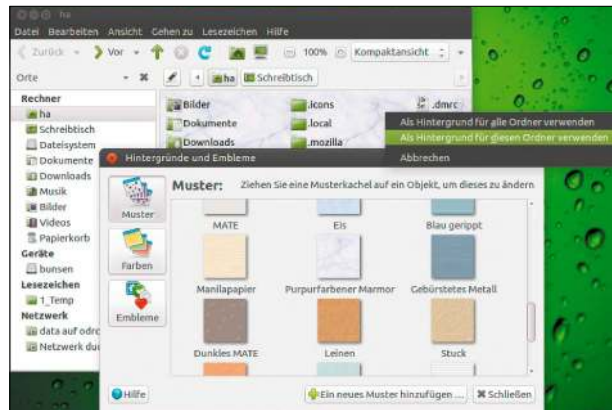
ha

Datei Bearbeiten Ansicht Gehen zu Lesezeichen Hilfe

Zurück Vor 100% Kompaktansicht

Orte

ha Schreibtisch

Rechner
ha
Schreibtisch
Dateisystem
Dokumente
Downloads
Musik
Bilder
Videos
Papierkorb
Geräte
bunsen
Lesezeichen
1_Temp
Netzwerk
data auf odr
Netzwerk du

Bilder
Dokumente
Downloads
.icons
.local
.mozilla
.dmrc

Als Hintergrund für alle Ordner verwenden
Als Hintergrund für diesen Ordner verwenden
Abbrechen

Hintergründe und Embleme

Muster
Farben
Embleme

Muster: Ziehen Sie eine Musterkachel auf ein Objekt, um dieses zu ändern

MATE
Eis
Blau gerippt
Manilapapier
Purpurfarbener Marmor
Gebürstetes Metall
Dunkles MATE
Leinen
Stuck

Hilfe
Ein neues Muster hinzufügen ...
Schließen